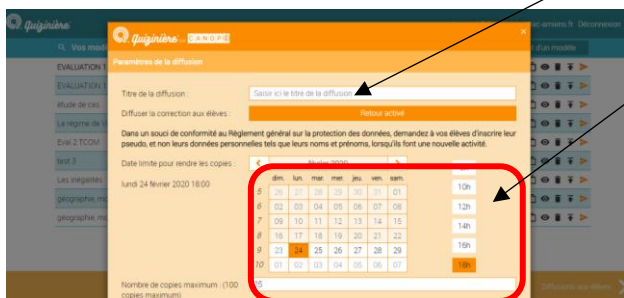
Quizinière

Quizinière CANOPÉ

Vos mod

EVALUATION 1

EVALUATION 1

étude de cas

Le régime de V

Eval 2 TCOM

test 3

Les inégalités

géographie, mo

géographie, mo

ac-amiens.fr Déconnexion

d'un modèle

Paramètres de la diffusion

Titre de la diffusion :

Saisir ici le titre de la diffusion

Diffuser la correction aux élèves :

Retour activé

Dans un souci de conformité au Règlement général sur la protection des données, demandez à vos élèves d'inscrire leur pseudo, et non leurs données personnelles telles que leurs noms et prénoms, lorsqu'ils font une nouvelle activité.

Date limite pour rendre les copies :

lundi 24 février 2020 18:00

février 2020

| | dim. | lun. | mar. | mer. | jeu. | ven. | sam. |
|---|---|---|---|---|---|---|---|
| 5 | 26 | 27 | 28 | 29 | 30 | 31 | 01 |
| 6 | 02 | 03 | 04 | 05 | 06 | 07 | 08 |
| 7 | 09 | 10 | 11 | 12 | 13 | 14 | 15 |
| 8 | 16 | 17 | 18 | 19 | 20 | 21 | 22 |
| 9 | 23 | 24 | 25 | 26 | 27 | 28 | 29 |
| 10 | 01 | 02 | 03 | 04 | 05 | 06 | 07 |

10h

12h

14h

16h

18h

Nombre de copies maximum : (100 copies maximum)

25

Diffusions aux élèves